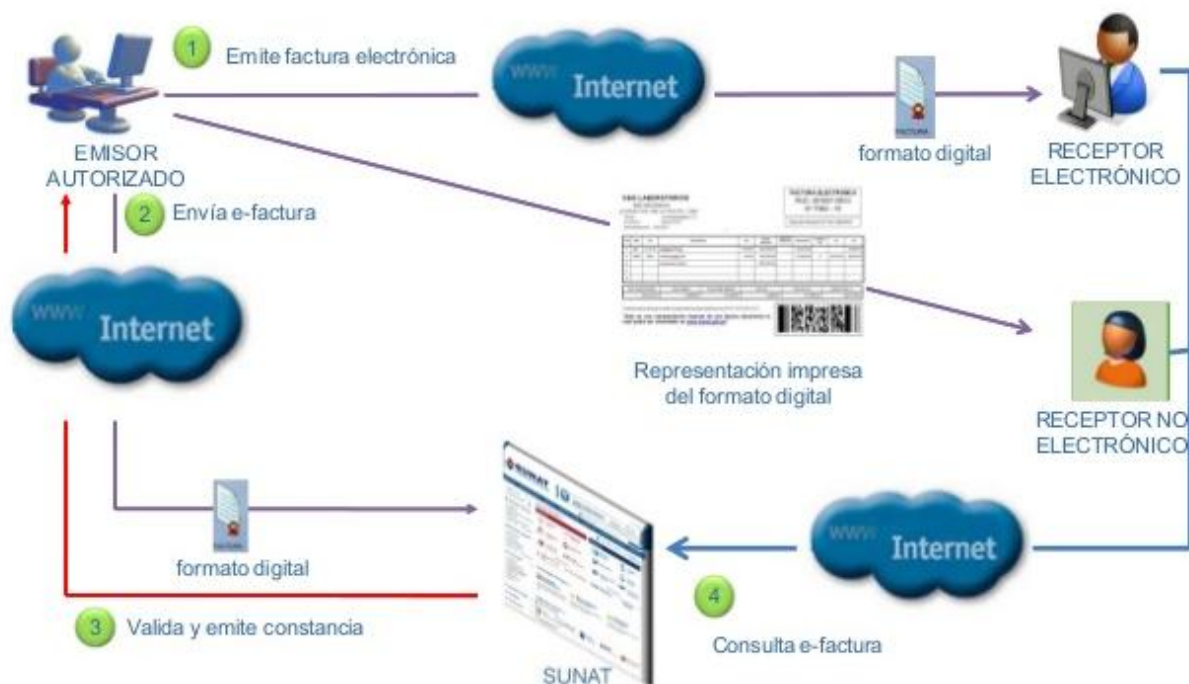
1 Emite factura electrónica

www Internet

FACTURA

formato digital

EMISOR AUTORIZADO

RECEPTOR ELECTRÓNICO

2 Envía e-factura

www Internet

FACTURA ELECTRÓNICA

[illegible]

Representación impresa del formato digital

RECEPTOR NO ELECTRÓNICO

SUNAT

FACTURA

formato digital

www Internet

3 Valida y emite constancia

4 Consulta e-factura

SUNAT